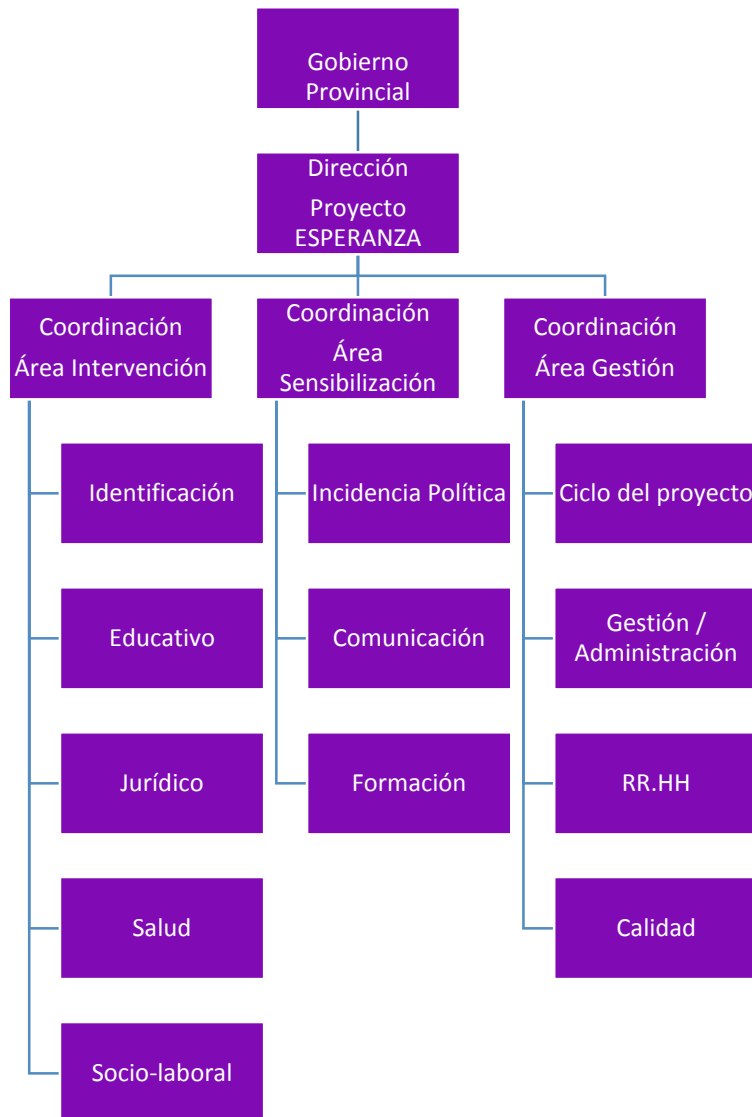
Gobierno Provincial

Dirección
Proyecto ESPERANZA

Coordinación
Área Intervención

Coordinación
Área Sensibilización

Coordinación
Área Gestión

Identificación

Educativo

Jurídico

Salud

Socio-laboral

Incidencia Política

Comunicación

Formación

Ciclo del proyecto

Gestión / Administración

RR.HH

Calidad